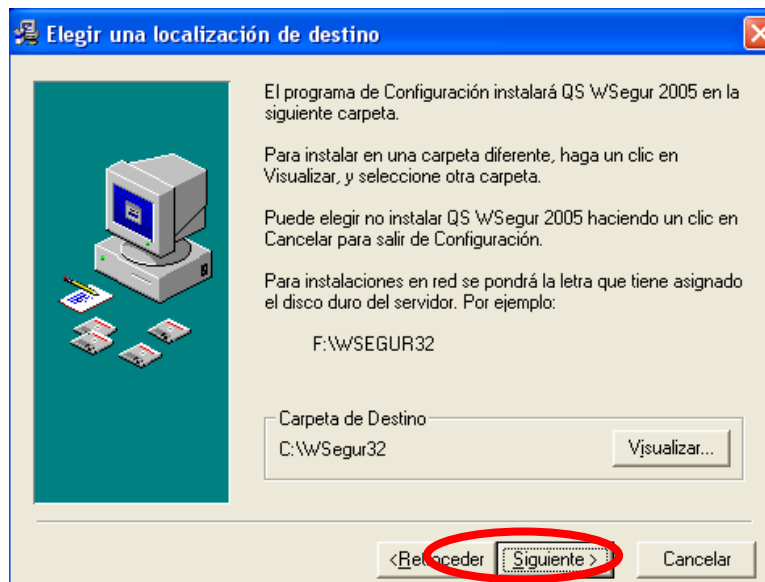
Elegir una localización de destino

El programa de Configuración instalará QS WSegur 2005 en la siguiente carpeta.

Para instalar en una carpeta diferente, haga un clic en Visualizar, y seleccione otra carpeta.

Puede elegir no instalar QS WSegur 2005 haciendo un clic en Cancelar para salir de Configuración.

Para instalaciones en red se pondrá la letra que tiene asignado el disco duro del servidor. Por ejemplo:

F:\WSEGUR32

Carpeta de Destino

C:\WSegur32

Visualizar...

< Retroceder

Siguiente >

Cancelar